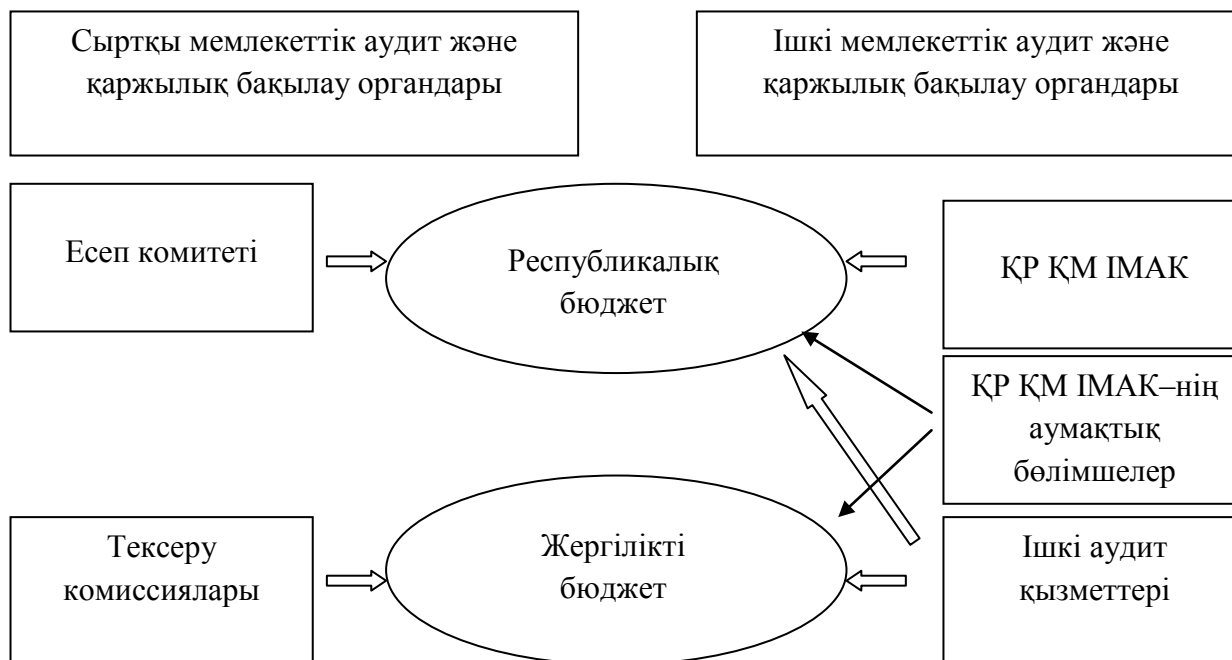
Сыртқы мемлекеттік аудит және қаржылық бақылау органдары

Ішкі мемлекеттік аудит және қаржылық бақылау органдары

Есеп комитеті

Республикалық бюджет

ҚР ҚМ ІМАК

ҚР ҚМ ІМАК–нің аумақтық бөлімшелер

Тексеру комиссиялары

Жергілікті бюджет

Ішкі аудит қызметтері